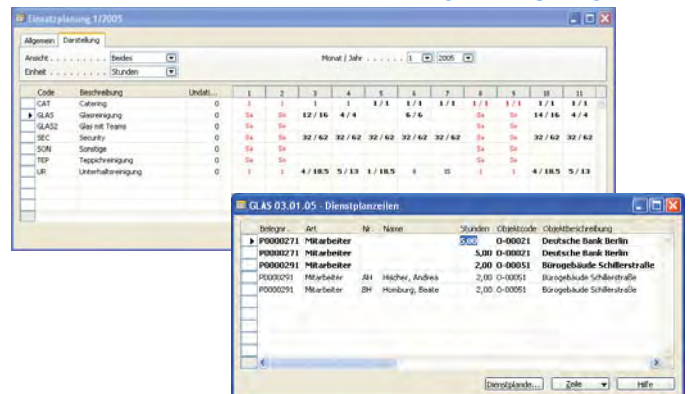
Einsatzplanung 1/2005

Allgemein | Darstellung

Ansicht . . . . . . . . . Beides
Einheit . . . . . . . . . Stunden

Monat / Jahr . . . . . . . 1 2005

| Code | Beschreibung | Undati... | 1 | 2 | 3 | 4 | 5 | 6 | 7 | 8 | 9 | 10 | 11 |
|---|---|---|---|---|---|---|---|---|---|---|---|---|---|
| CAT | Catering | 0 | 1 | 1 | 1 | 1 | 1/1 | 1/1 | 1/1 | 1/1 | 1/1 | 1/1 | 1/1 |
| GLAS | Glasreinigung | 0 | Sa | So | 12/16 | 4/4 | | 6/6 | | Sa | So | 14/16 | 4/4 |
| GLAS2 | Glas mit Teams | 0 | Sa | So | | | | | | Sa | So | | |
| SEC | Security | 0 | Sa | So | 32/62 | 32/62 | 32/62 | 32/62 | 32/62 | Sa | So | 32/62 | 32/62 |
| SON | Sonstige | 0 | Sa | So | | | | | | Sa | So | | |
| TEP | Teppichreinigung | 0 | Sa | So | | | | | | Sa | So | | |
| UR | Unterhaltsreinigung | 0 | 1 | 1 | 4/18.5 | 5/13 | 1/18.5 | 6 | 15 | 1 | 1 | 4/18.5 | 5/13 |

GLAS 03.01.05 · Dienstplanzeilen

| Belegnr. | Art | Nr. | Name | Stunden | Objektcode | Objektbeschreibung |
|---|---|---|---|---|---|---|
| P0000271 | Mitarbeiter | | | 5,00 | O-00021 | Deutsche Bank Berlin |
| P0000271 | Mitarbeiter | | | 5,00 | O-00021 | Deutsche Bank Berlin |
| P0000271 | Mitarbeiter | | | 2,00 | O-00051 | Bürogebäude Schillerstraße |
| P0000291 | Mitarbeiter | AH | Hischer, Andrea | 2,00 | O-00051 | Bürogebäude Schillerstraße |
| P0000291 | Mitarbeiter | BH | Homburg, Beate | 2,00 | O-00051 | Bürogebäude Schillerstraße |

Dienstplande... | Zeile | Hilfe